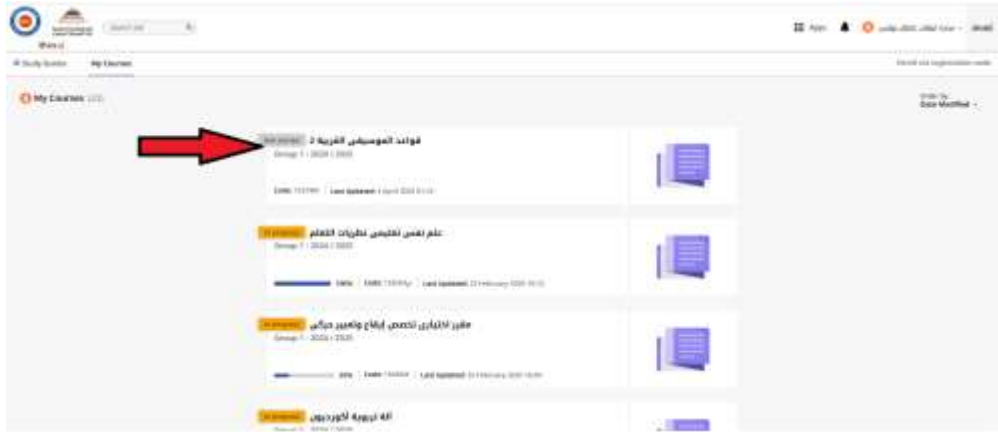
Search...

Apps

Study Guides My Courses

My Courses (22)

Order By Date Modified

Not started قواعد الموسيقى الغربية 2
Group 1 - 2024 / 2025
Code: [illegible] | Last Updated: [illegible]

In progress علم نفس تعليمي نظريات التعلم
Group 1 - 2024 / 2025
100% | Code: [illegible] | Last Updated: 23 February 2025 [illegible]

In progress مقرر اختياري تخصص إيقاع وتعبير حركي
Group 1 - 2024 / 2025
20% | Code: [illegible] | Last Updated: 23 February 2025 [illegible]

In progress آلة تربوية أكورديون